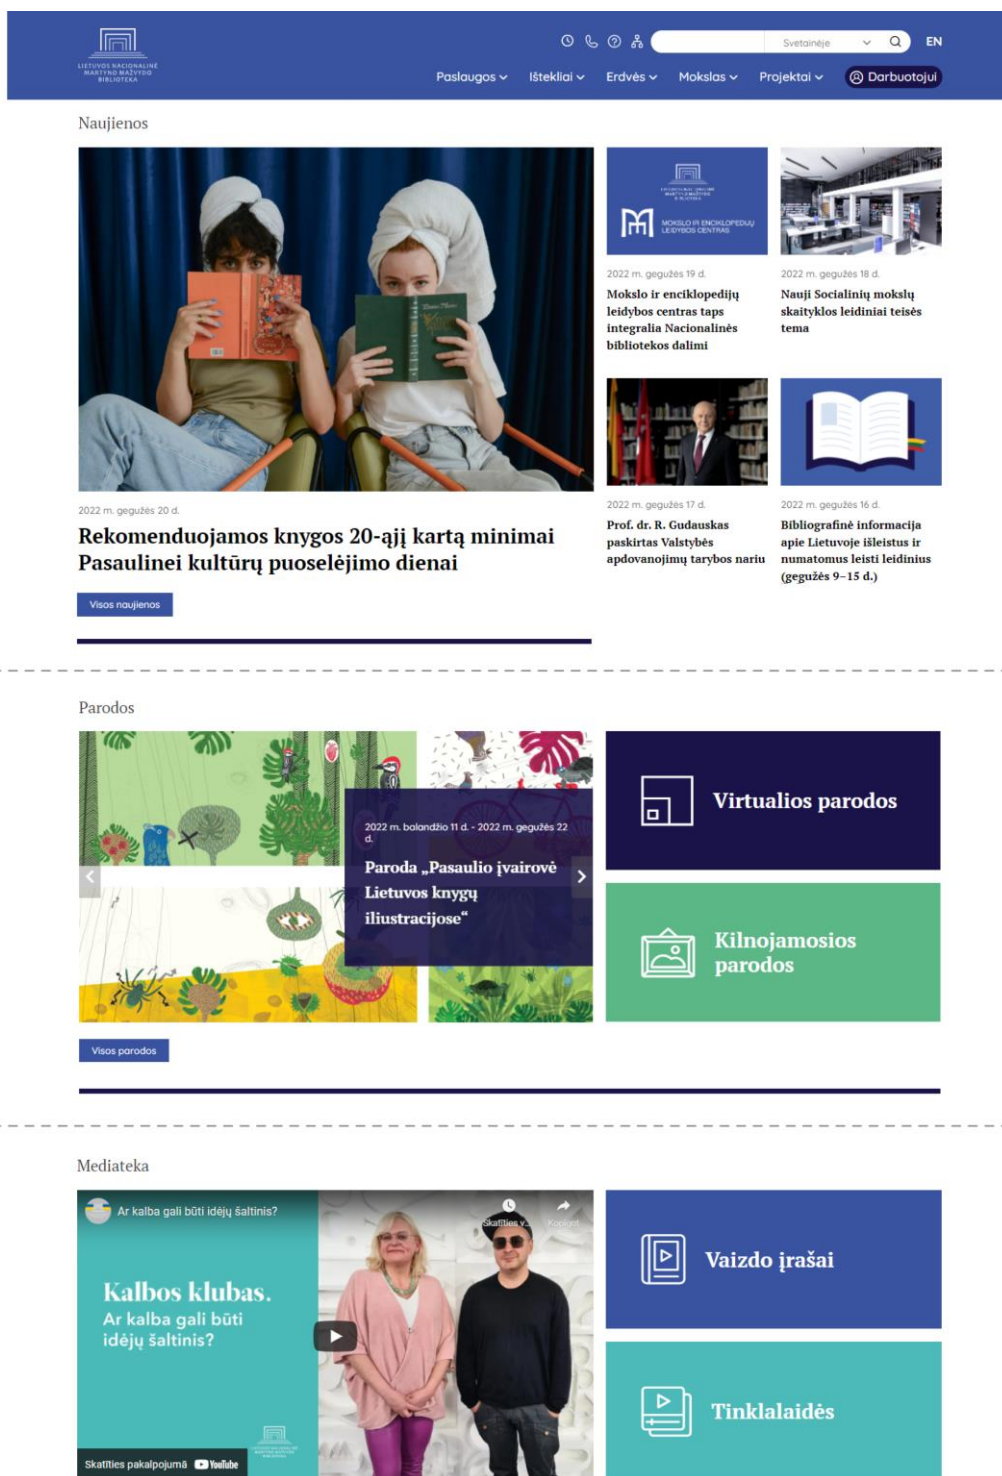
LIETUVOS NACIONALINĖ MARTYNO MAŽVYDO BIBLIOTEKA

Svetainėje EN

Paslaugos Ištekliai Erdvės Mokslas Projektai Darbuotojui

Naujienos

2022 m. gegužės 20 d.

Rekomenduojamos knygos 20-ąjį kartą minimai Pasaulinei kultūrų puoselėjimo dienai

Visos naujienos

MOKSLO IR ENCIKLOPEDIJŲ LEIDYBOS CENTRAS

2022 m. gegužės 19 d.

Mokslo ir enciklopedijų leidybos centras taps integralia Nacionalinės bibliotekos dalimi

2022 m. gegužės 18 d.

Nauji Socialinių mokslų skaityklos leidiniai teisės tema

2022 m. gegužės 17 d.

Prof. dr. R. Gudauskas paskirtas Valstybės apdovanojimų tarybos nariu

2022 m. gegužės 16 d.

Bibliografinė informacija apie Lietuvoje išleistus ir numatomus leisti leidinius (gegužės 9–15 d.)

Parodos

2022 m. balandžio 11 d. - 2022 m. gegužės 22 d.

Paroda „Pasaulio įvairovė Lietuvos knygų iliustracijose“

Virtualios parodos

Kilnojamosios parodos

Visos parodos

Mediateka

Ar kalba gali būti idėjų šaltinis?

Skatīties v... Kopīgot

Kalbos klubas. Ar kalba gali būti idėjų šaltinis?

Skatīties pakalpojumā YouTube

Vaizdo įrašai

Tinklalaidės